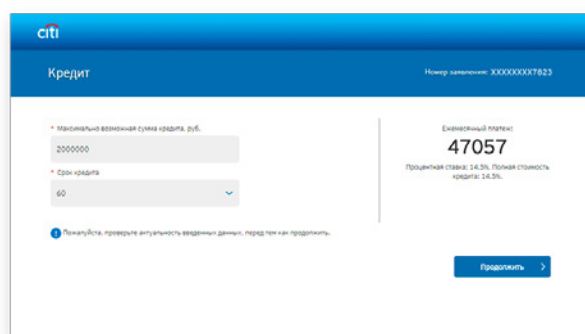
citi

Кредит

Номер заявления: XXXXXXXX7623

* Максимально возможная сумма кредита, руб.

2000000

* Срок кредита

60

Пожалуйста, проверьте актуальность введенных данных, перед тем как продолжить.

Ежемесячный платеж:

47057

Процентная ставка: 14.5%. Полная стоимость кредита: 14.5%.

Продолжить